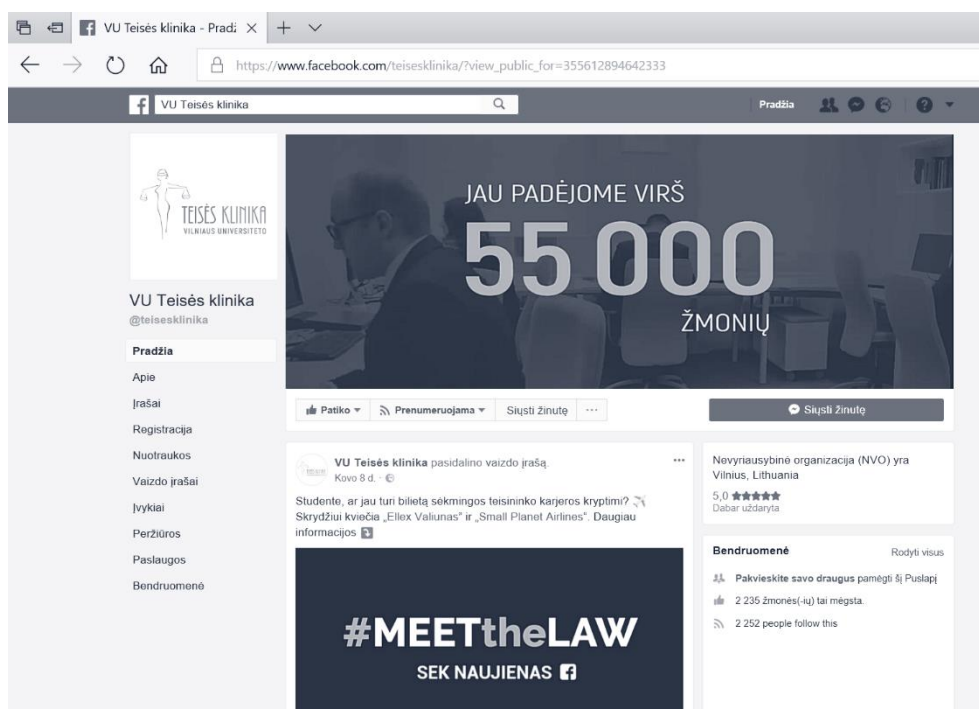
VU Teisės klinika - Pradž ×

https://www.facebook.com/teisesklinika/?view_public_for=355612894642333

VU Teisės klinika

Pradžia

TEISĖS KLINIKA
VILNIAUS UNIVERSITETO

JAU PADĖJOME VIRŠ
55 000
ŽMONIŲ

VU Teisės klinika
@teisesklinika

Pradžia
Apie
Įrašai
Registracija
Nuotraukos
Vaizdo įrašai
Įvykiai
Peržiūros
Paslaugos
Bendruomenė

Patiko ▾
Prenumeruojama ▾
Siųsti žinutę
···

Siųsti žinutę

VU Teisės klinika pasidalino vaizdo įrašą.
Kovo 8 d. ·

Studente, ar jau turi bilietą sėkmingos teisininko karjeros kryptimi? Skrydžiui kviečia „Ellex Valiunas“ ir „Small Planet Airlines“. Daugiau informacijos

#MEETtheLAW
SEK NAUJIENAS

Nevyriausybinė organizacija (NVO) yra Vilnius, Lithuania

5,0 ★★★★★
Dabar uždaryta

Bendruomenė
Rodyti visus

Pakvieskite savo draugus pamėgti šį Puslapį

2 235 žmonės(-ių) tai mėgsta.

2 252 people follow this